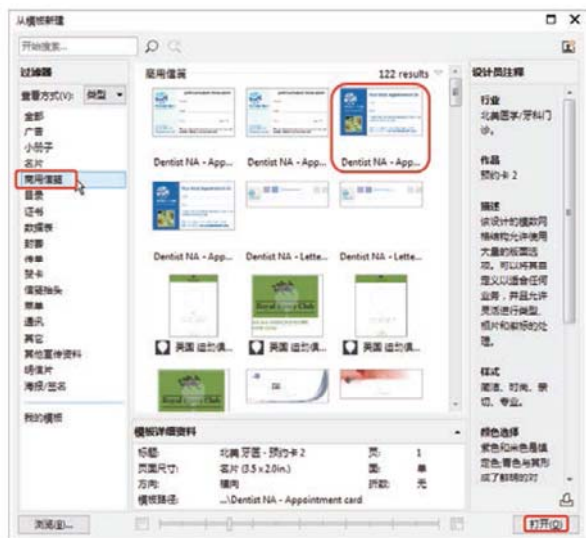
从模板新建

开始搜索...

过滤器

查看方式(V): 类型

全部
广告
小册子
名片
商用信笺
目录
证书
数据表
封套
传单
贺卡
信笺抬头
菜单
通讯
其它
其他宣传资料
明信片
海报/签名

我的模板

商用信笺

122 results

Dentist NA - App...
Dentist NA - App...
Dentist NA - App...

Dentist NA - App...
Dentist NA - Lette...
Dentist NA - Lette...

Royal Club
Royal Club

英国 运动俱...
英国 运动俱...
英国 运动俱...

Royal Club

模板详细资料

标题: 北美 牙医 - 预约卡 2
页面尺寸: 名片 (3.5 x 2.0in.)
方向: 横向
模板路径: ...\Dentist NA - Appointment card

页: 1
面: 单
折数: 无

设计员注释

行业
北美医学/牙科门诊。

作品
预约卡 2

描述
该设计的模数网格体现允许使用大量的视觉区域。可以将其自定义以适合任何业务，并且允许灵活地进行类型、相片和颜色的处理。

样式
简洁、时尚、亲切、专业。

颜色选择
紫色和绿色是该定色;青色与其形成了鲜明的对

浏览(B)...

打开(O)